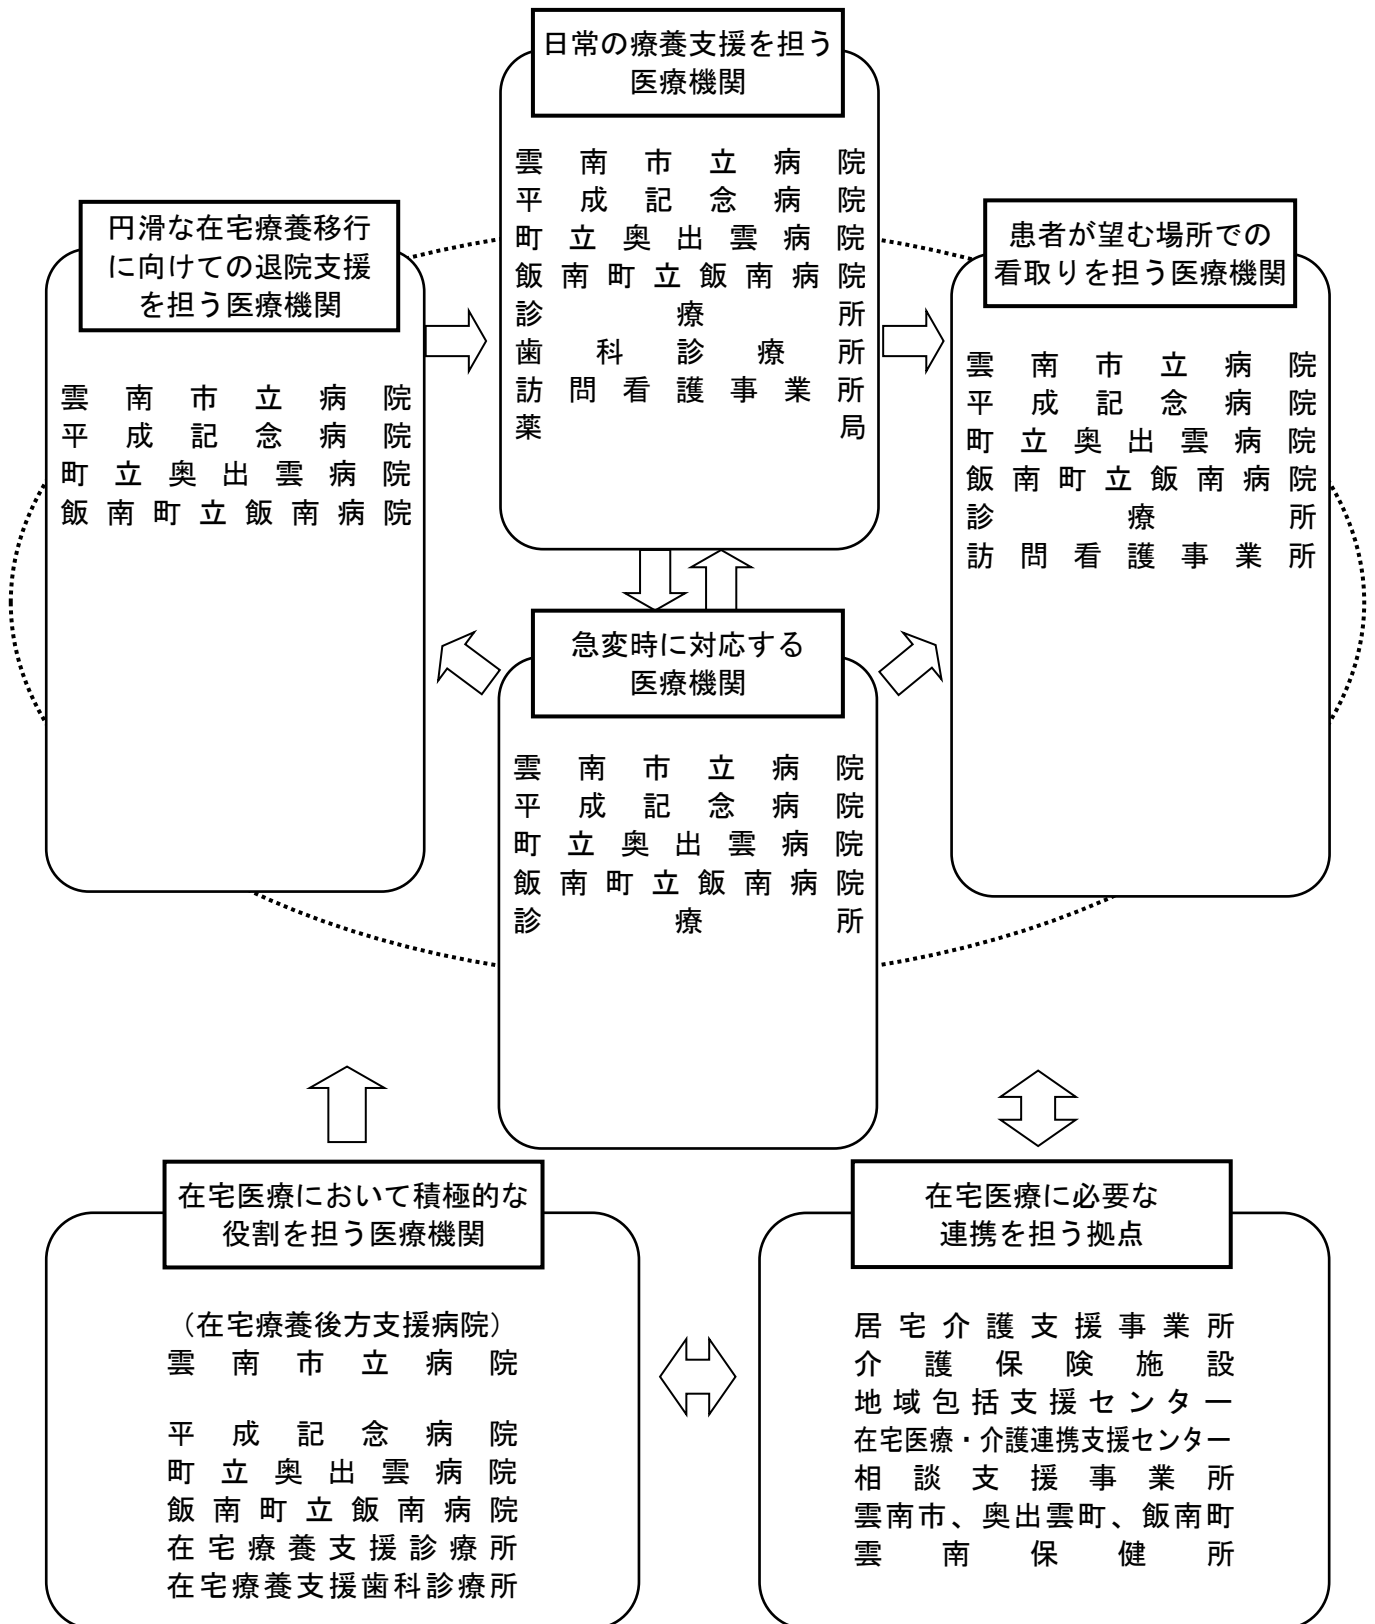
日常の療養支援を担う医療機関

雲南市立病院
平成記念病院
町立奥出雲病院
飯南町立飯南病院
診療所
歯科診療所
訪問看護事業所
薬局

円滑な在宅療養移行に向けての退院支援を担う医療機関

雲南市立病院
平成記念病院
町立奥出雲病院
飯南町立飯南病院

患者が望む場所での看取りを担う医療機関

雲南市立病院
平成記念病院
町立奥出雲病院
飯南町立飯南病院
診療所
訪問看護事業所

急変時に対応する医療機関

雲南市立病院
平成記念病院
町立奥出雲病院
飯南町立飯南病院
診療所

在宅医療において積極的な役割を担う医療機関

（在宅療養後方支援病院）
雲南市立病院

平成記念病院
町立奥出雲病院
飯南町立飯南病院
在宅療養支援診療所
在宅療養支援歯科診療所

在宅医療に必要な連携を担う拠点

居宅介護支援事業所
介護保険施設
地域包括支援センター
在宅医療・介護連携支援センター
相談支援事業所
雲南市、奥出雲町、飯南町
雲南保健所